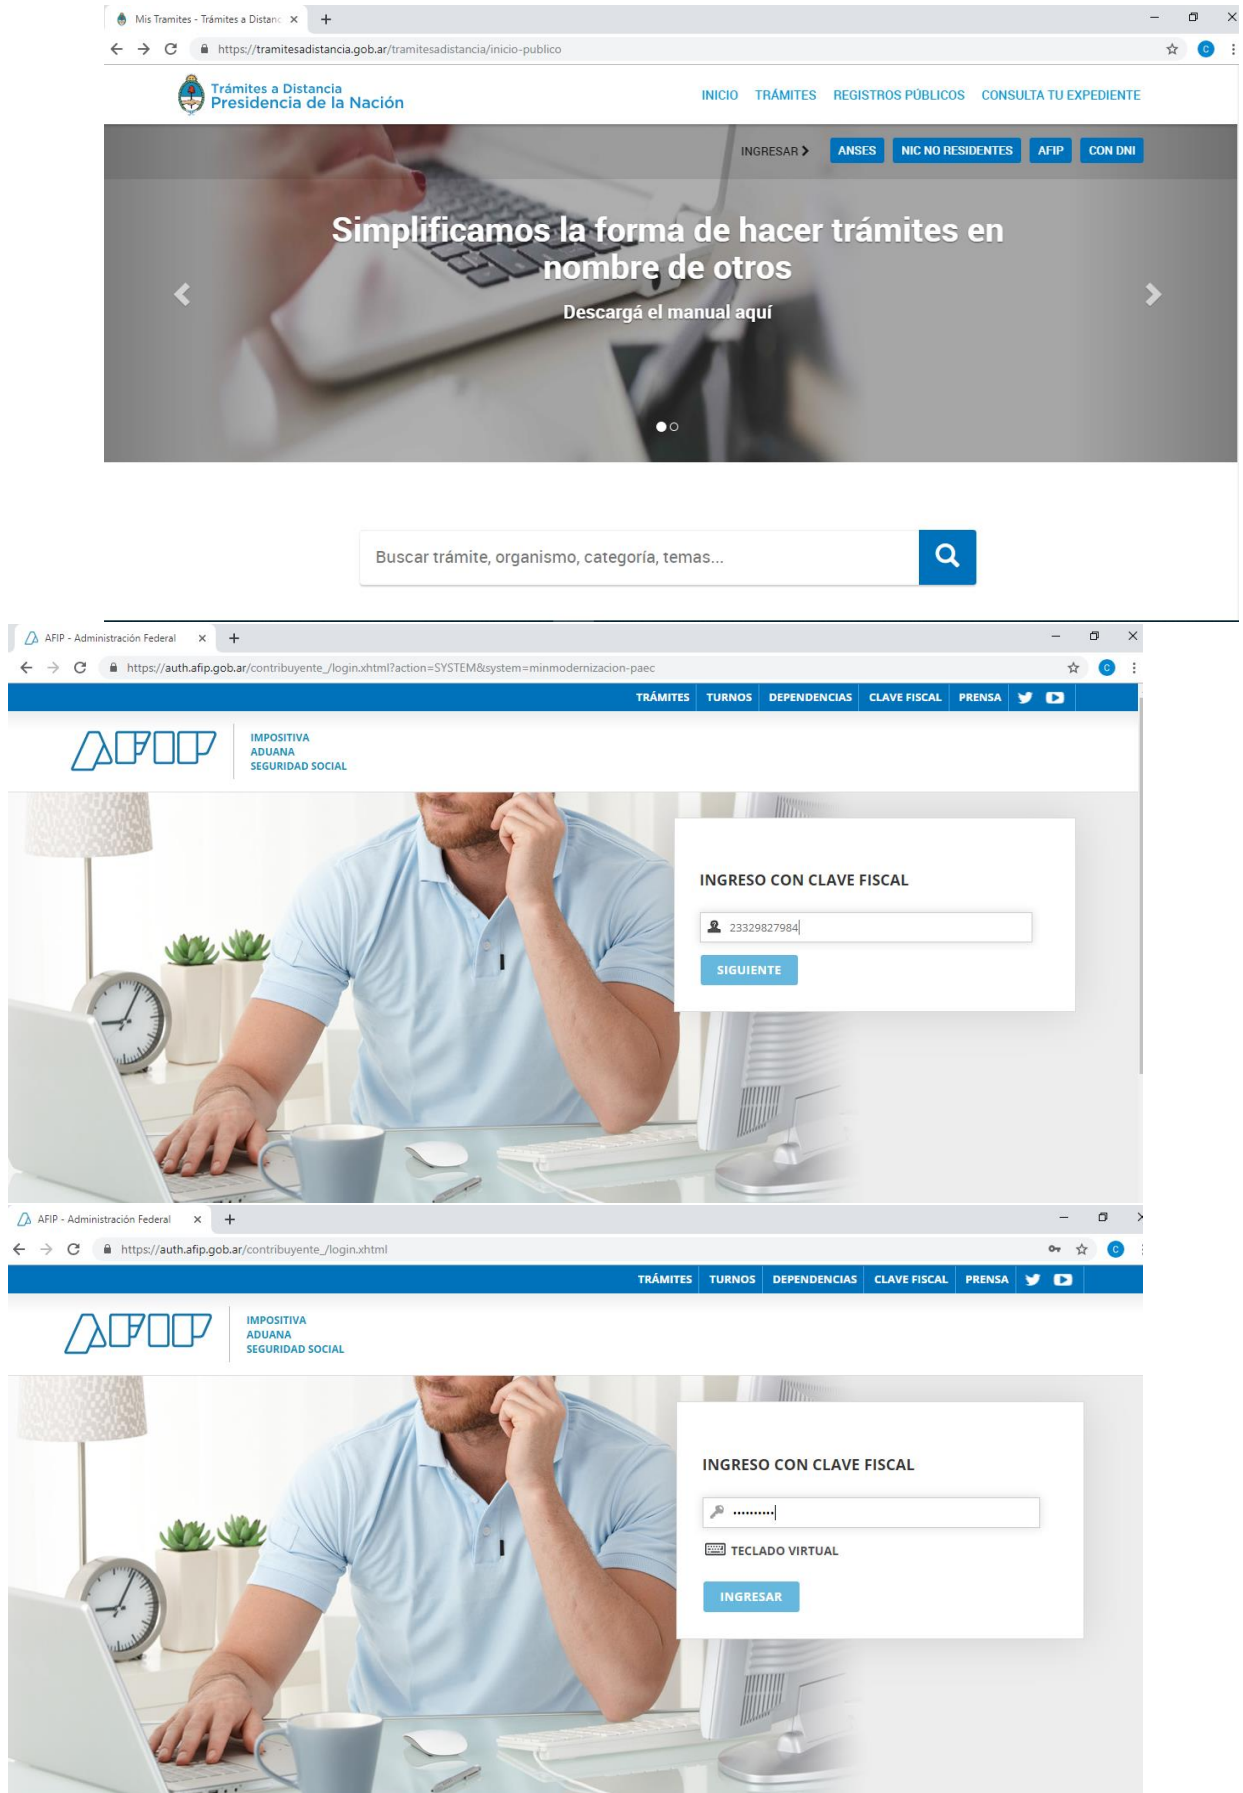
Mis Tramites - Trámites a Distanc ×

https://tramitesadistancia.gob.ar/tramitesadistancia/inicio-publico

Trámites a Distancia
Presidencia de la Nación

INICIO TRÁMITES REGISTROS PÚBLICOS CONSULTA TU EXPEDIENTE

INGRESAR ANSES NIC NO RESIDENTES AFIP CON DNI

Simplificamos la forma de hacer trámites en nombre de otros

Descargá el manual aquí

Buscar trámite, organismo, categoría, temas...

AFIP - Administración Federal ×

https://auth.afip.gob.ar/contribuyente_/login.xhtml?action=SYSTEM&system=minmodernizacion-paec

TRÁMITES TURNOS DEPENDENCIAS CLAVE FISCAL PRENSA

AFIP
IMPOSITIVA
ADUANA
SEGURIDAD SOCIAL

INGRESO CON CLAVE FISCAL

23329827984

SIGUIENTE

AFIP - Administración Federal ×

https://auth.afip.gob.ar/contribuyente_/login.xhtml

TRÁMITES TURNOS DEPENDENCIAS CLAVE FISCAL PRENSA

AFIP
IMPOSITIVA
ADUANA
SEGURIDAD SOCIAL

INGRESO CON CLAVE FISCAL

••••••••••

TECLADO VIRTUAL

INGRESAR